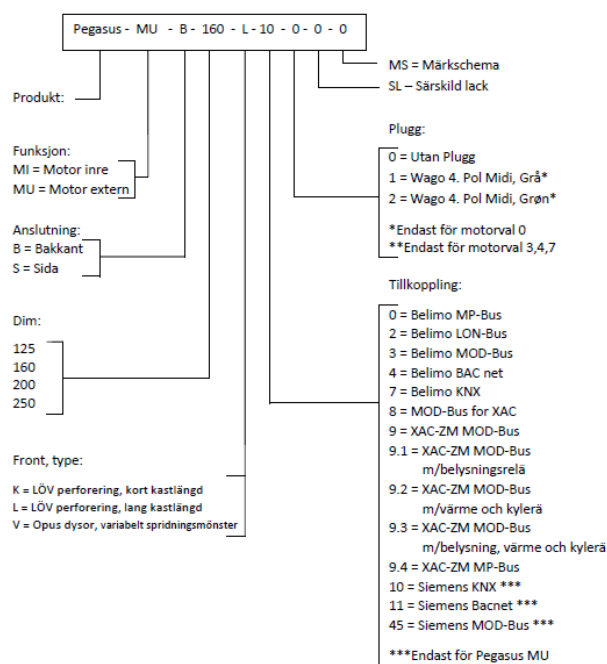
Pegasus - MU - B - 160 - L - 10 - 0 - 0 - 0

MS = Märkschema

SL – Särskild lack

Produkt:

Plugg:

0 = Utan Plugg
1 = Wago 4. Pol Midi, Grå*
2 = Wago 4. Pol Midi, Grøn*

*Endast för motorval 0
**Endast för motorval 3,4,7

Funksjon:
MI = Motor inre
MU = Motor extern

Anslutning:
B = Bakkant
S = Sida

Tillkoppling:

0 = Belimo MP-Bus
2 = Belimo LON-Bus
3 = Belimo MOD-Bus
4 = Belimo BAC net
7 = Belimo KNX
8 = MOD-Bus for XAC
9 = XAC-ZM MOD-Bus
9.1 = XAC-ZM MOD-Bus m/belysningsrelä
9.2 = XAC-ZM MOD-Bus m/värme och kylerä
9.3 = XAC-ZM MOD-Bus m/belysning, värme och kylerä
9.4 = XAC-ZM MP-Bus
10 = Siemens KNX ***
11 = Siemens Bacnet ***
45 = Siemens MOD-Bus ***

***Endast för Pegasus MU

Dim:

125
160
200
250

Front, type:

K = LÖV perforering, kort kastlängd
L = LÖV perforering, lang kastlängd
V = Opus dysor, variabelt spridningsmönster